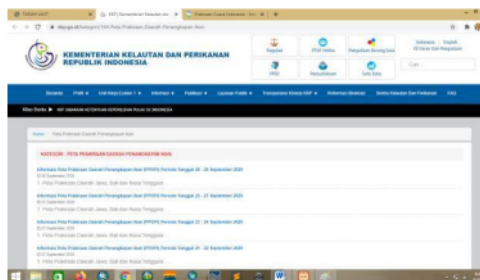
KEMENTERIAN KELAUTAN DAN PERIKANAN REPUBLIK INDONESIA

Beranda
Profil
Informasi
Publikasi
FAQ

KATEGORI : PETA PRAKIRAAN DAERAH PENANGKAPAN IKAN

Informasi Peta Prakiraan Daerah Penangkapan Ikan (PPDPI) Periode Tanggal 28 - 29 September 2020

Informasi Peta Prakiraan Daerah Penangkapan Ikan (PPDPI) Periode Tanggal 25 - 27 September 2020

Informasi Peta Prakiraan Daerah Penangkapan Ikan (PPDPI) Periode Tanggal 23 - 24 September 2020

Informasi Peta Prakiraan Daerah Penangkapan Ikan (PPDPI) Periode Tanggal 21 - 22 September 2020

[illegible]